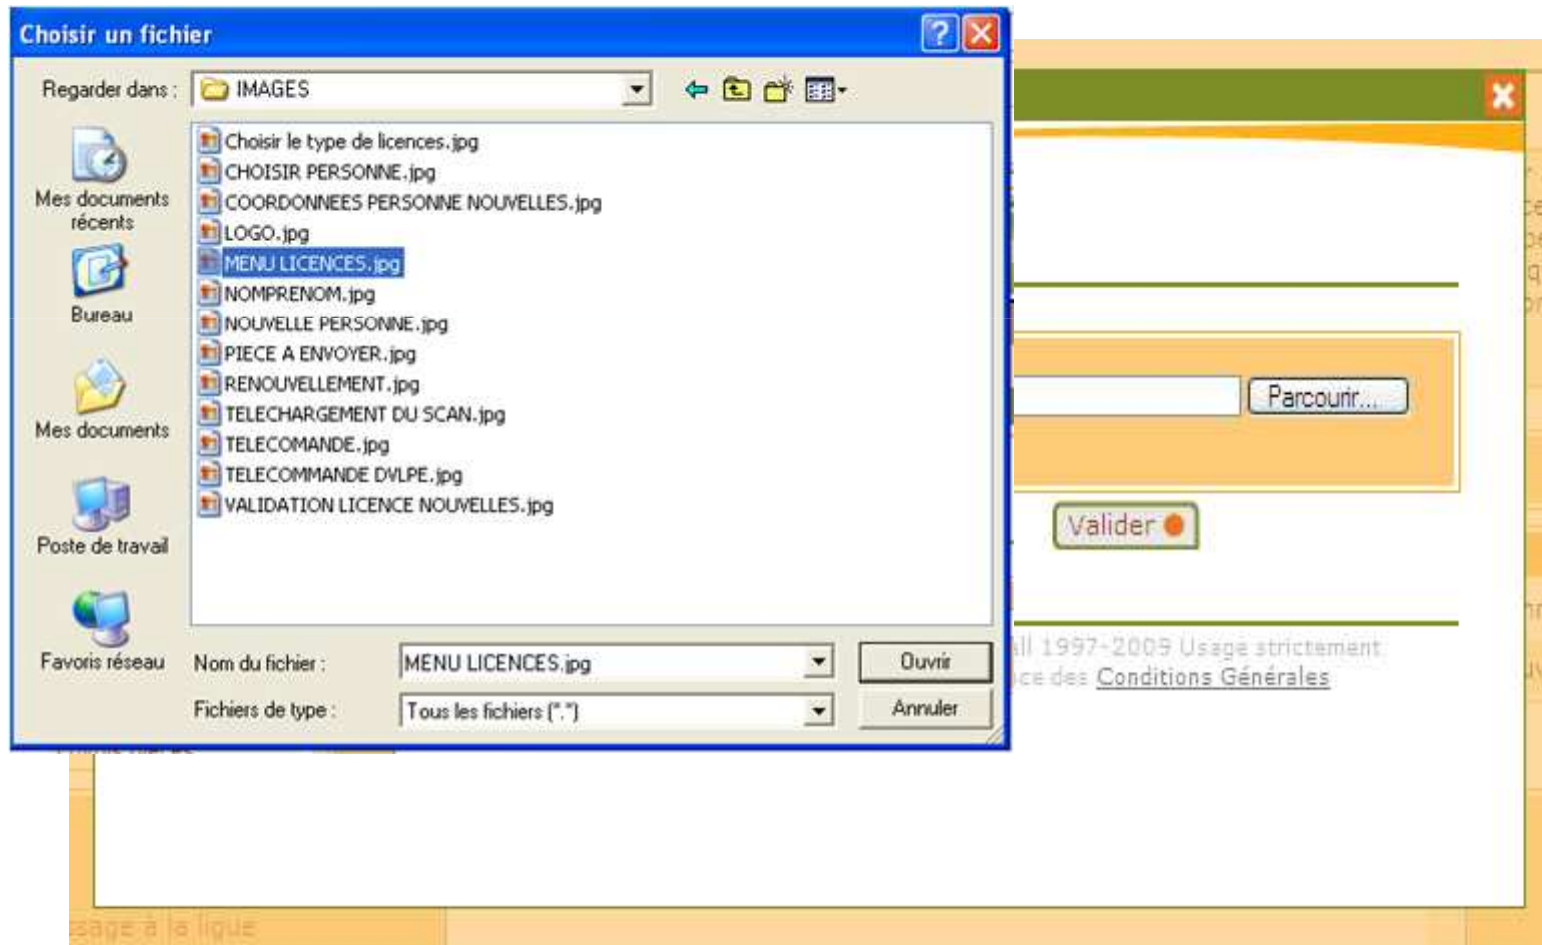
Choisir un fichier

Regarder dans : IMAGES

Mes documents récents

Bureau

Mes documents

Poste de travail

Favoris réseau

Choisir le type de licences.jpg
CHOISIR PERSONNE.jpg
COORDONNEES PERSONNE NOUVELLES.jpg
LOGO.jpg
MENU LICENCES.jpg
NOMPRENOM.jpg
NOUVELLE PERSONNE.jpg
PIECE A ENVOYER.jpg
RENOUVELLEMENT.jpg
TELECHARGEMENT DU SCAN.jpg
TELECOMANDE.jpg
TELECOMMANDE DVLPE.jpg
VALIDATION LICENCE NOUVELLES.jpg

Nom du fichier : MENU LICENCES.jpg

Ouvrir

Fichiers de type : Tous les fichiers (*.*)

Annuler

Parcourir...

Valider

ll 1997-2009 Usage strictement

ce des Conditions Générales

ssage à la ligue